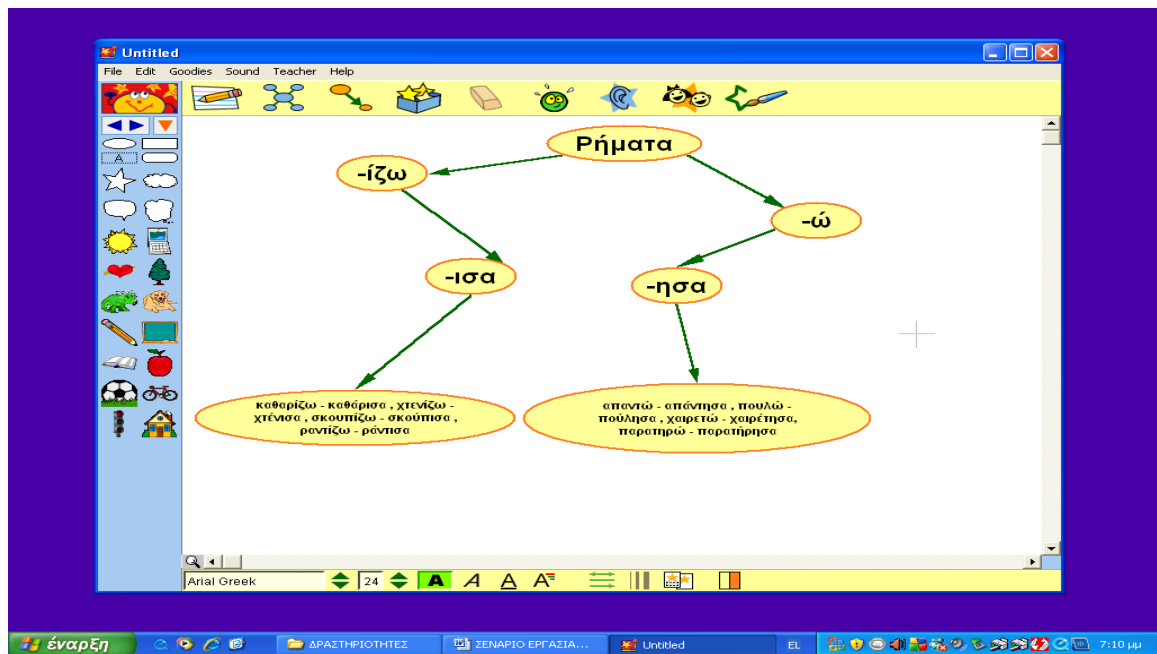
Untitled

File Edit Goodies Sound Teacher Help

A

Ρήματα

-ίζω

-ώ

-ισα

-ησα

καθαρίζω - καθάρισα , χτενίζω - χτένισα , σκουπίζω - σκούπισα , ραντίζω - ράντισα

απαντώ - απάντησα , πουλώ - πούλησα , χαιρετώ - χαιρέτησα, παρατηρώ - παρατήρησα

Arial Greek 24 A A A A

έναρξη ΔΡΑΣΤΗΡΙΟΤΗΤΕΣ ΣΕΝΑΡΙΟ ΕΡΓΑΣΙΑ... Untitled EL 7:10 μμ